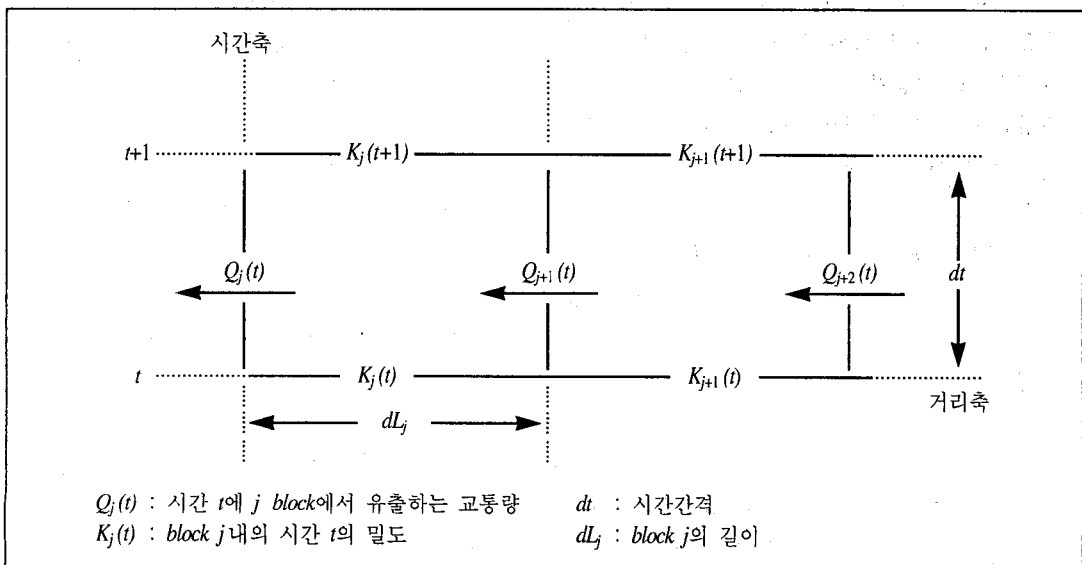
시간축

$t+1$ $K_j(t+1)$ $K_{j+1}(t+1)$

$Q_j(t)$ $Q_{j+1}(t)$ $Q_{j+2}(t)$ $dt$

$t$ $K_j(t)$ $K_{j+1}(t)$

거리축

$dL_j$

$Q_j(t)$ : 시간 $t$에 $j$ block에서 유출하는 교통량 $dt$ : 시간간격
$K_j(t)$ : block $j$ 내의 시간 $t$의 밀도 $dL_j$ : block $j$의 길이